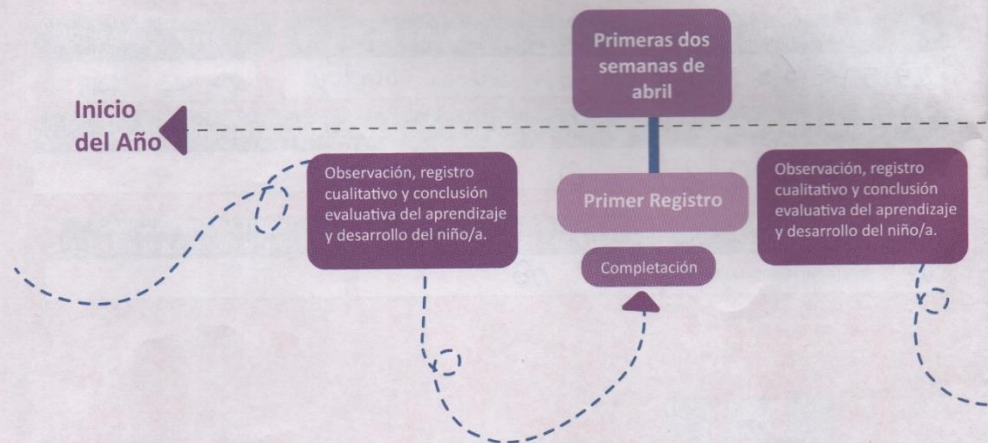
Primeras dos semanas de abril

Inicio del Año

Observación, registro cualitativo y conclusión evaluativa del aprendizaje y desarrollo del niño/a.

Primer Registro

Completación

Observación, registro cualitativo y conclusión evaluativa del aprendizaje y desarrollo del niño/a.